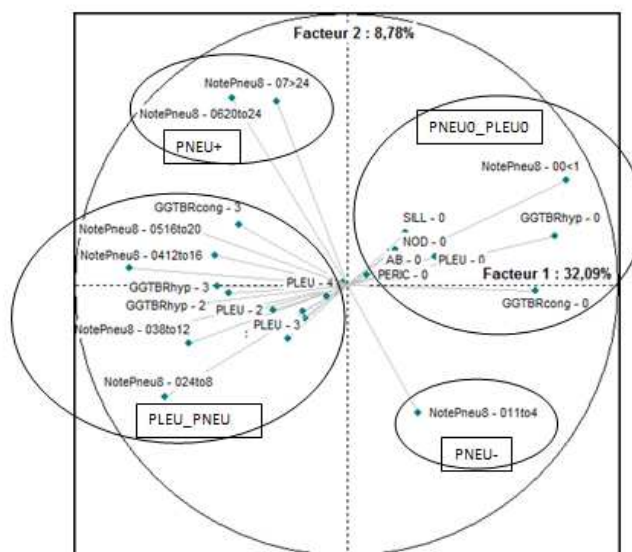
Facteur 2 : 8,78%

NotePneu8 - 07>24
NotePneu8 - 0620to24
PNEU+

PNEU0_PLEU0
NotePneu8 - 00<1
GGTBRhyp - 0
SILL - 0
NOD - 0
AB - 0
PLEU - 0
PERIC - 0
Facteur 1 : 32,09%
GGTBRcong - 0

GGTBRcong - 3
NotePneu8 - 0516to20
NotePneu8 - 0412to16
GGTBRhyp - 3
PLEU - 4
GGTBRhyp - 2
PLEU - 2
NotePneu8 - 038to12
PLEU - 3
NotePneu8 - 024to8
PLEU_PNEU

NotePneu8 - 011to4
PNEU-